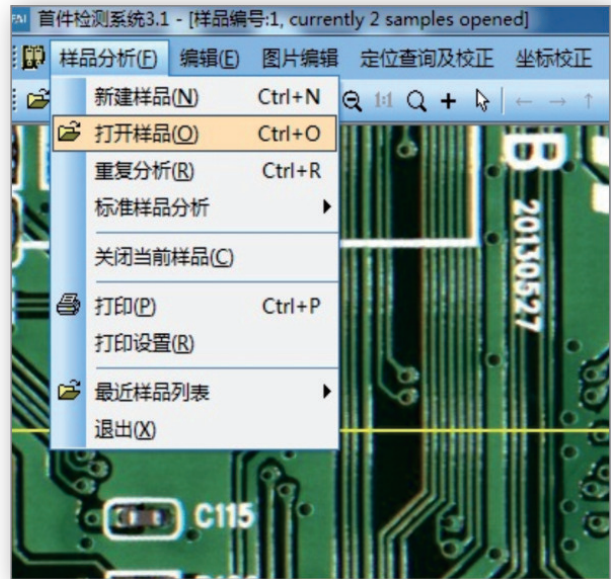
FAI 首件检测系统3.1 - [样品编号:1, currently 2 samples opened]

样品分析(F) 编辑(E) 图片编辑 定位查询及校正 坐标校正

新建样品(N) Ctrl+N
打开样品(O) Ctrl+O
重复分析(R) Ctrl+R
标准样品分析
关闭当前样品(C)
打印(P) Ctrl+P
打印设置(R)
最近样品列表
退出(X)

1:1

B
20130527
C115